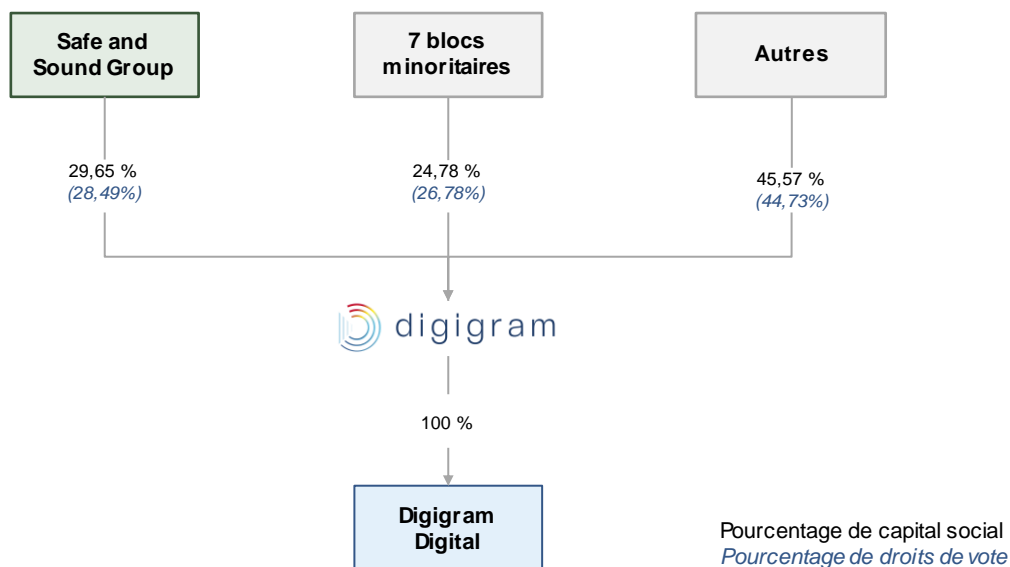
Safe and Sound Group

7 blocs minoritaires

Autres

29,65 %
(28,49%)

24,78 %
(26,78%)

45,57 %
(44,73%)

digigram

100 %

Digigram Digital

Pourcentage de capital social
Pourcentage de droits de vote